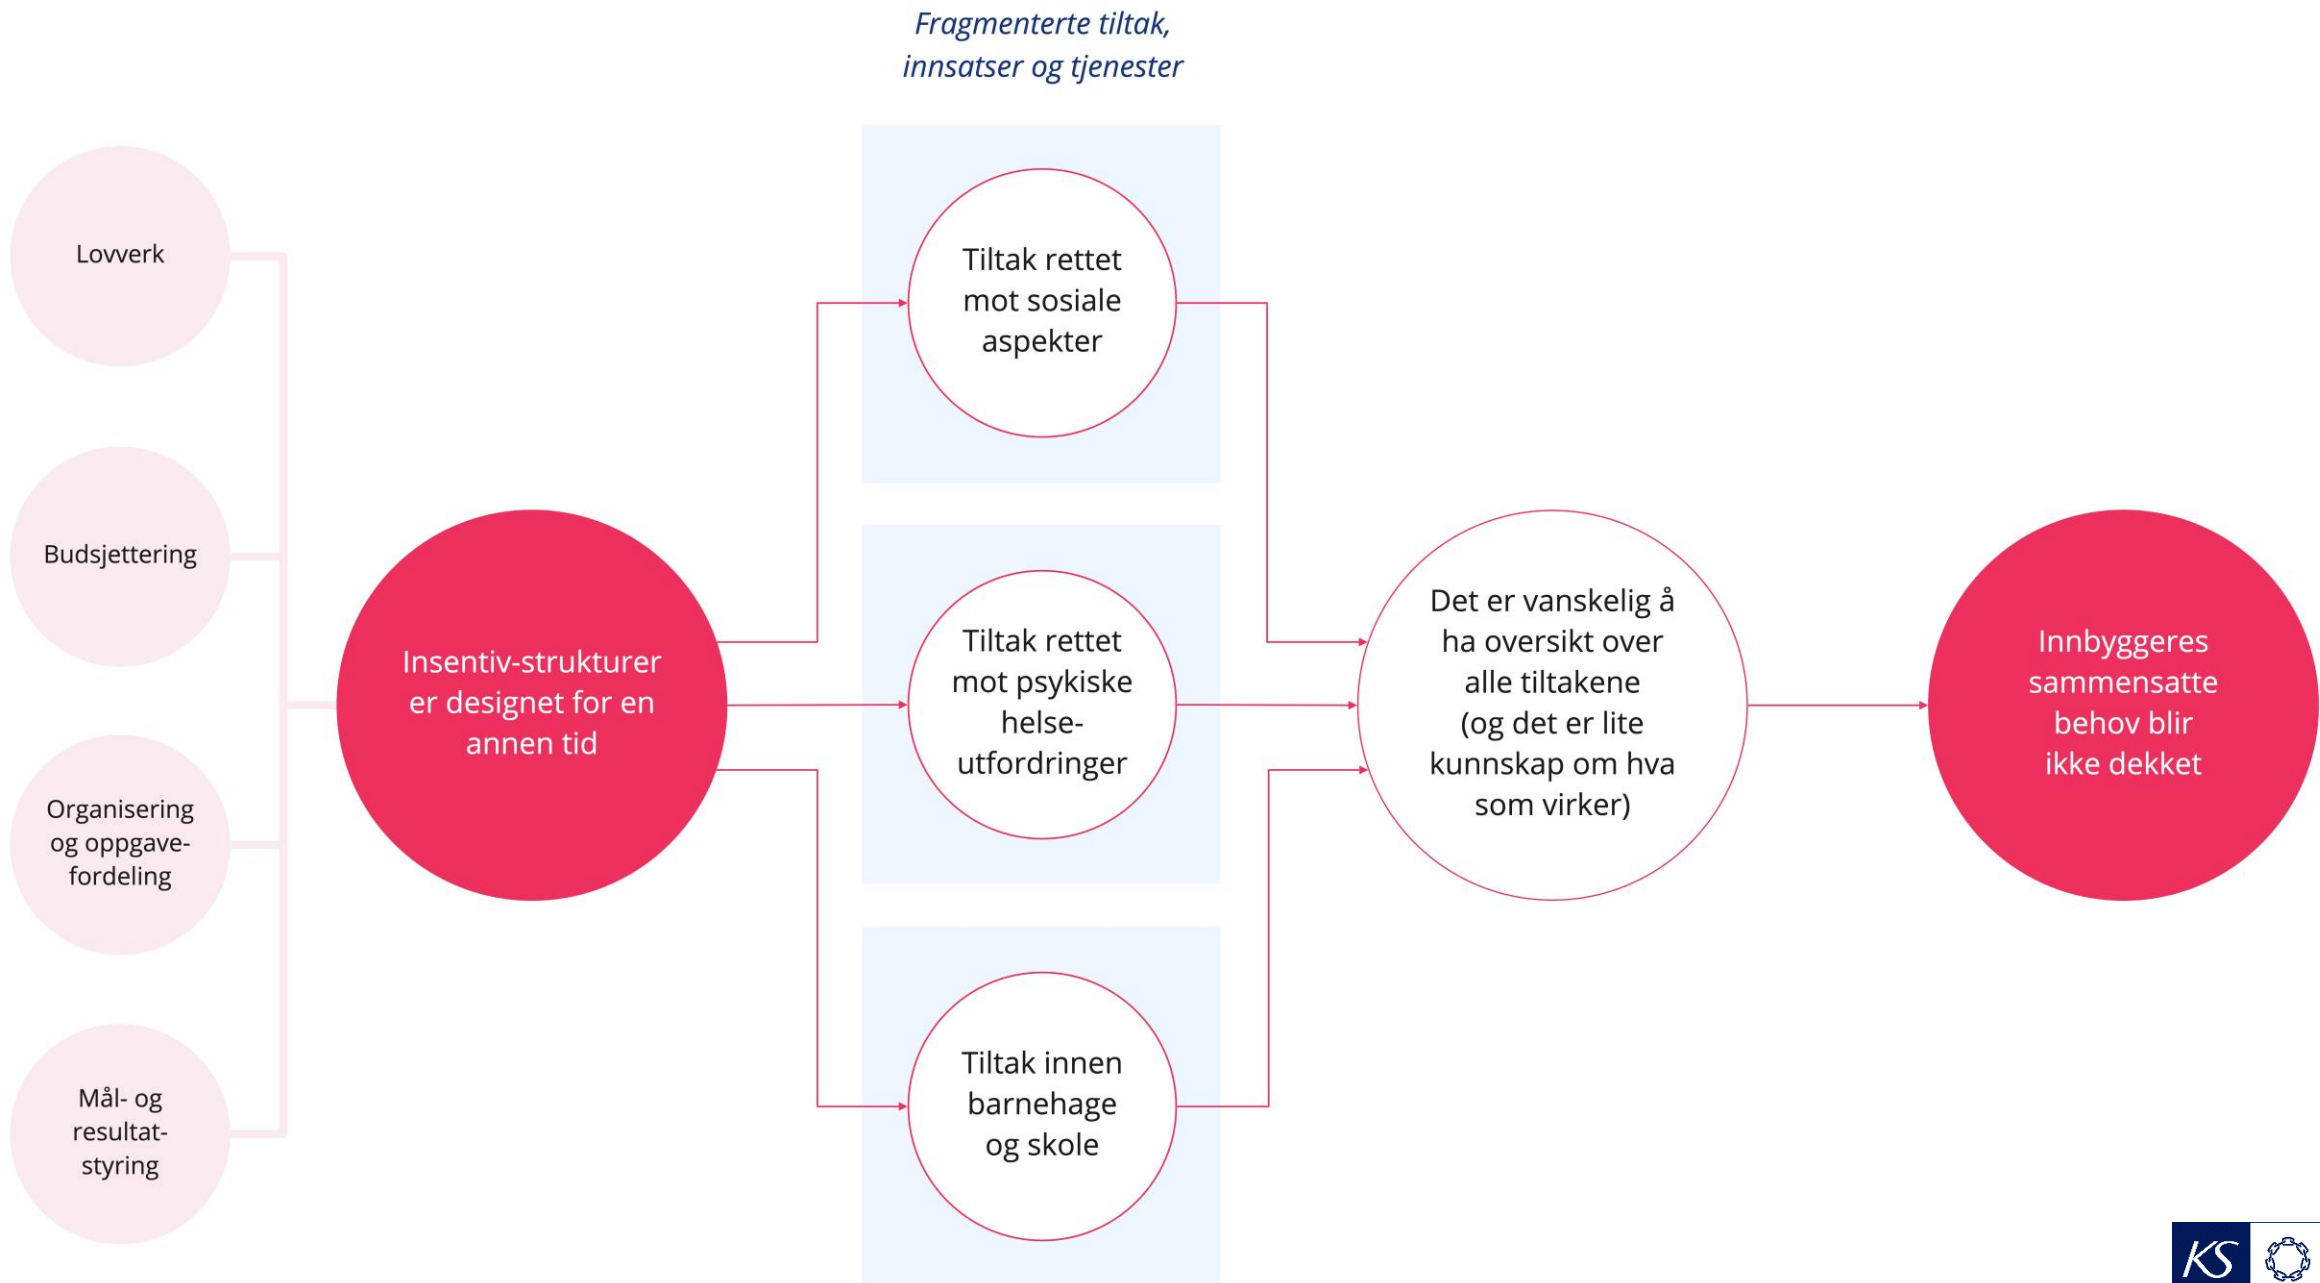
Fragmenterte tiltak, innsatser og tjenester

Lovverk

Budsjettering

Organisering og oppgavefordeling

Mål- og resultatstyring

Insentiv-strukturer er designet for en annen tid

Tiltak rettet mot sosiale aspekter

Tiltak rettet mot psykiske helseutfordringer

Tiltak innen barnehage og skole

Det er vanskelig å ha oversikt over alle tiltakene (og det er lite kunnskap om hva som virker)

Innbyggeres sammensatte behov blir ikke dekket

KS